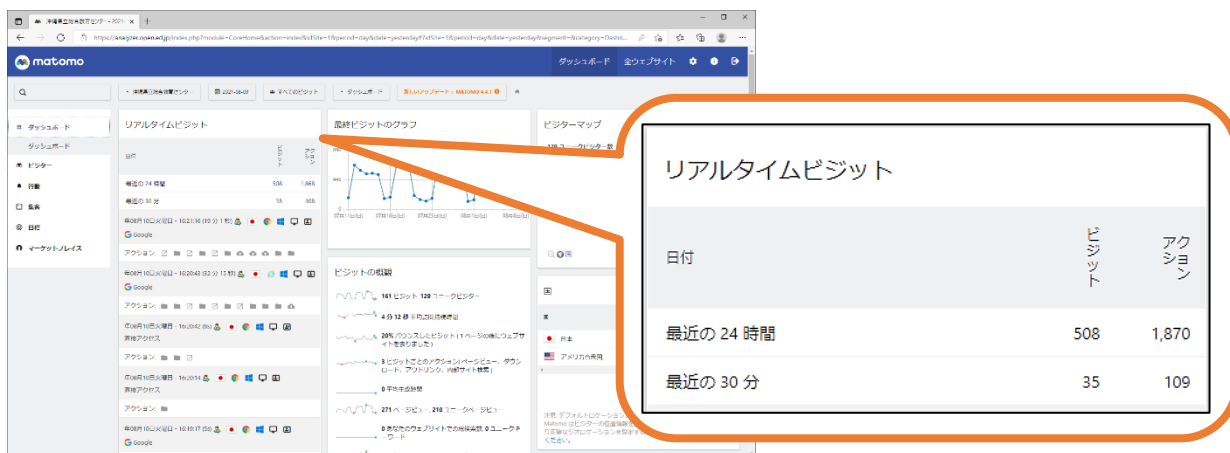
沖縄県立総合教育センター - 2021
https://asagizer.open.ed.jp/index.php?module=CoreHome&action=index&idSite=1&period=day&date=yesterday#?idSite=1&period=day&date=yesterday&segment=&category=Dashb...
matomo
ダッシュボード 全ウェブサイト
沖縄県立総合教育センタ...
2021-08-09
すべてのビジット
ダッシュボード
新しいアップデート：MATOMO 4.4.1
ダッシュボード
ダッシュボード
ビジター
行動
集客
目標
マーケットプレイス
リアルタイムビジット
日付 ビジット アクション
最近の 24 時間 508 1,868
最近の 30 分 35 108
最終ビジットのグラフ
ビジターマップ
ビジットの概観
161 ビジット, 120 ユニークビジター
4 分 12 秒 平均訪問滞在時間
20% バウンスしたビジット (1 ページの後にウェブサイトを去りました)
3 ビジットごとのアクション (ページビュー、ダウンロード、アウトリンク、内部サイト検索)
0 平均生成時間
271 ページビュー, 210 ユニークページビュー
0 あなたのウェブサイトでの内部検索, 0 ユニークキーワード
アクション:
Google
直接アクセス
日本
アメリカ合衆国
リアルタイムビジット
日付
ビジット
アクション
最近の 24 時間
508
1,870
最近の 30 分
35
109